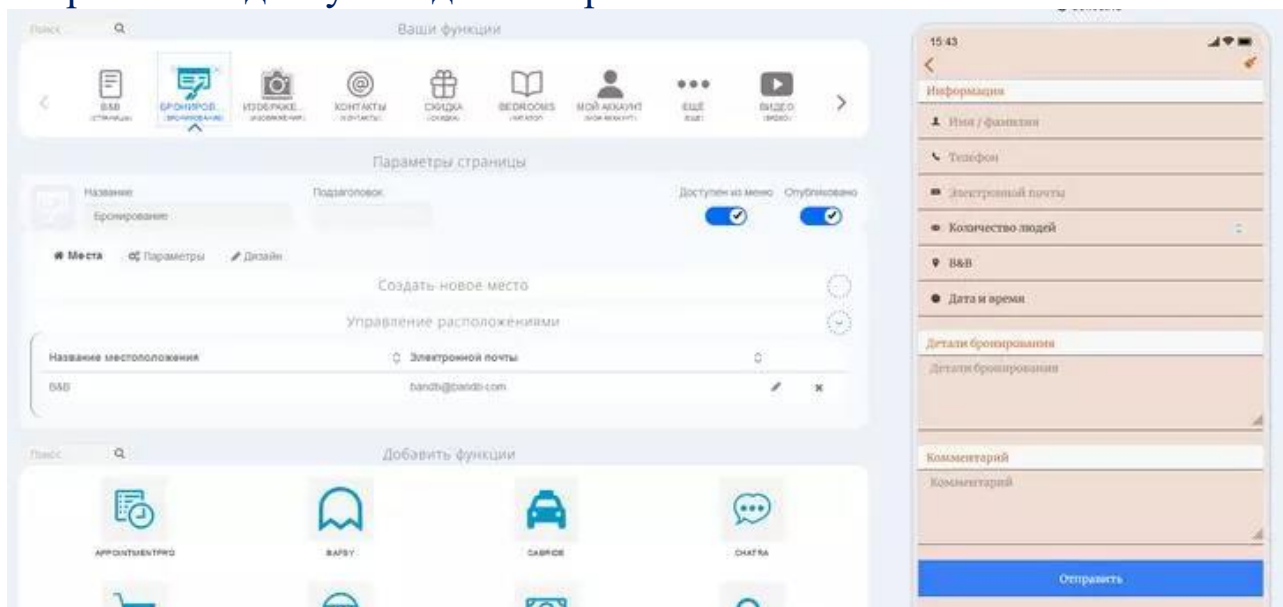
Поиск

Ваши функции

B&B (СТРАНИЦЫ) | БРОНИРОВ... (БРОНИРОВАНИЕ) | ИЗОБРАЖЕ... (ИЗОБРАЖЕНИЯ) | КОНТАКТЫ (КОНТАКТЫ) | СКИДКА (СКИДКА) | BEDROOMS (ИНТЕРОП) | МОЙ АККАУНТ (МОЙ АККАУНТ) | ЕЩЁ (ЕЩЁ) | ВИДЕО (ВИДЕО)

Параметры страницы

Название
Бронирование

Подзаголовок

Доступен из меню
Опубликовано

Места
Параметры
Дизайн

Создать новое место

Управление расположениями

| Название местоположения | Электронной почты |
|---|---|
| B&B | bandb@bandb.com |

Поиск

Добавить функции

APPOINTMENTPRO
BAFSY
CABRIDE
CHATRA

15:43

Информация
Имя / фамилия
Телефон
Электронной почты
Количество людей
B&B
Дата и время

Детали бронирования
Детали бронирования

Комментарий
Комментарий

Отправить